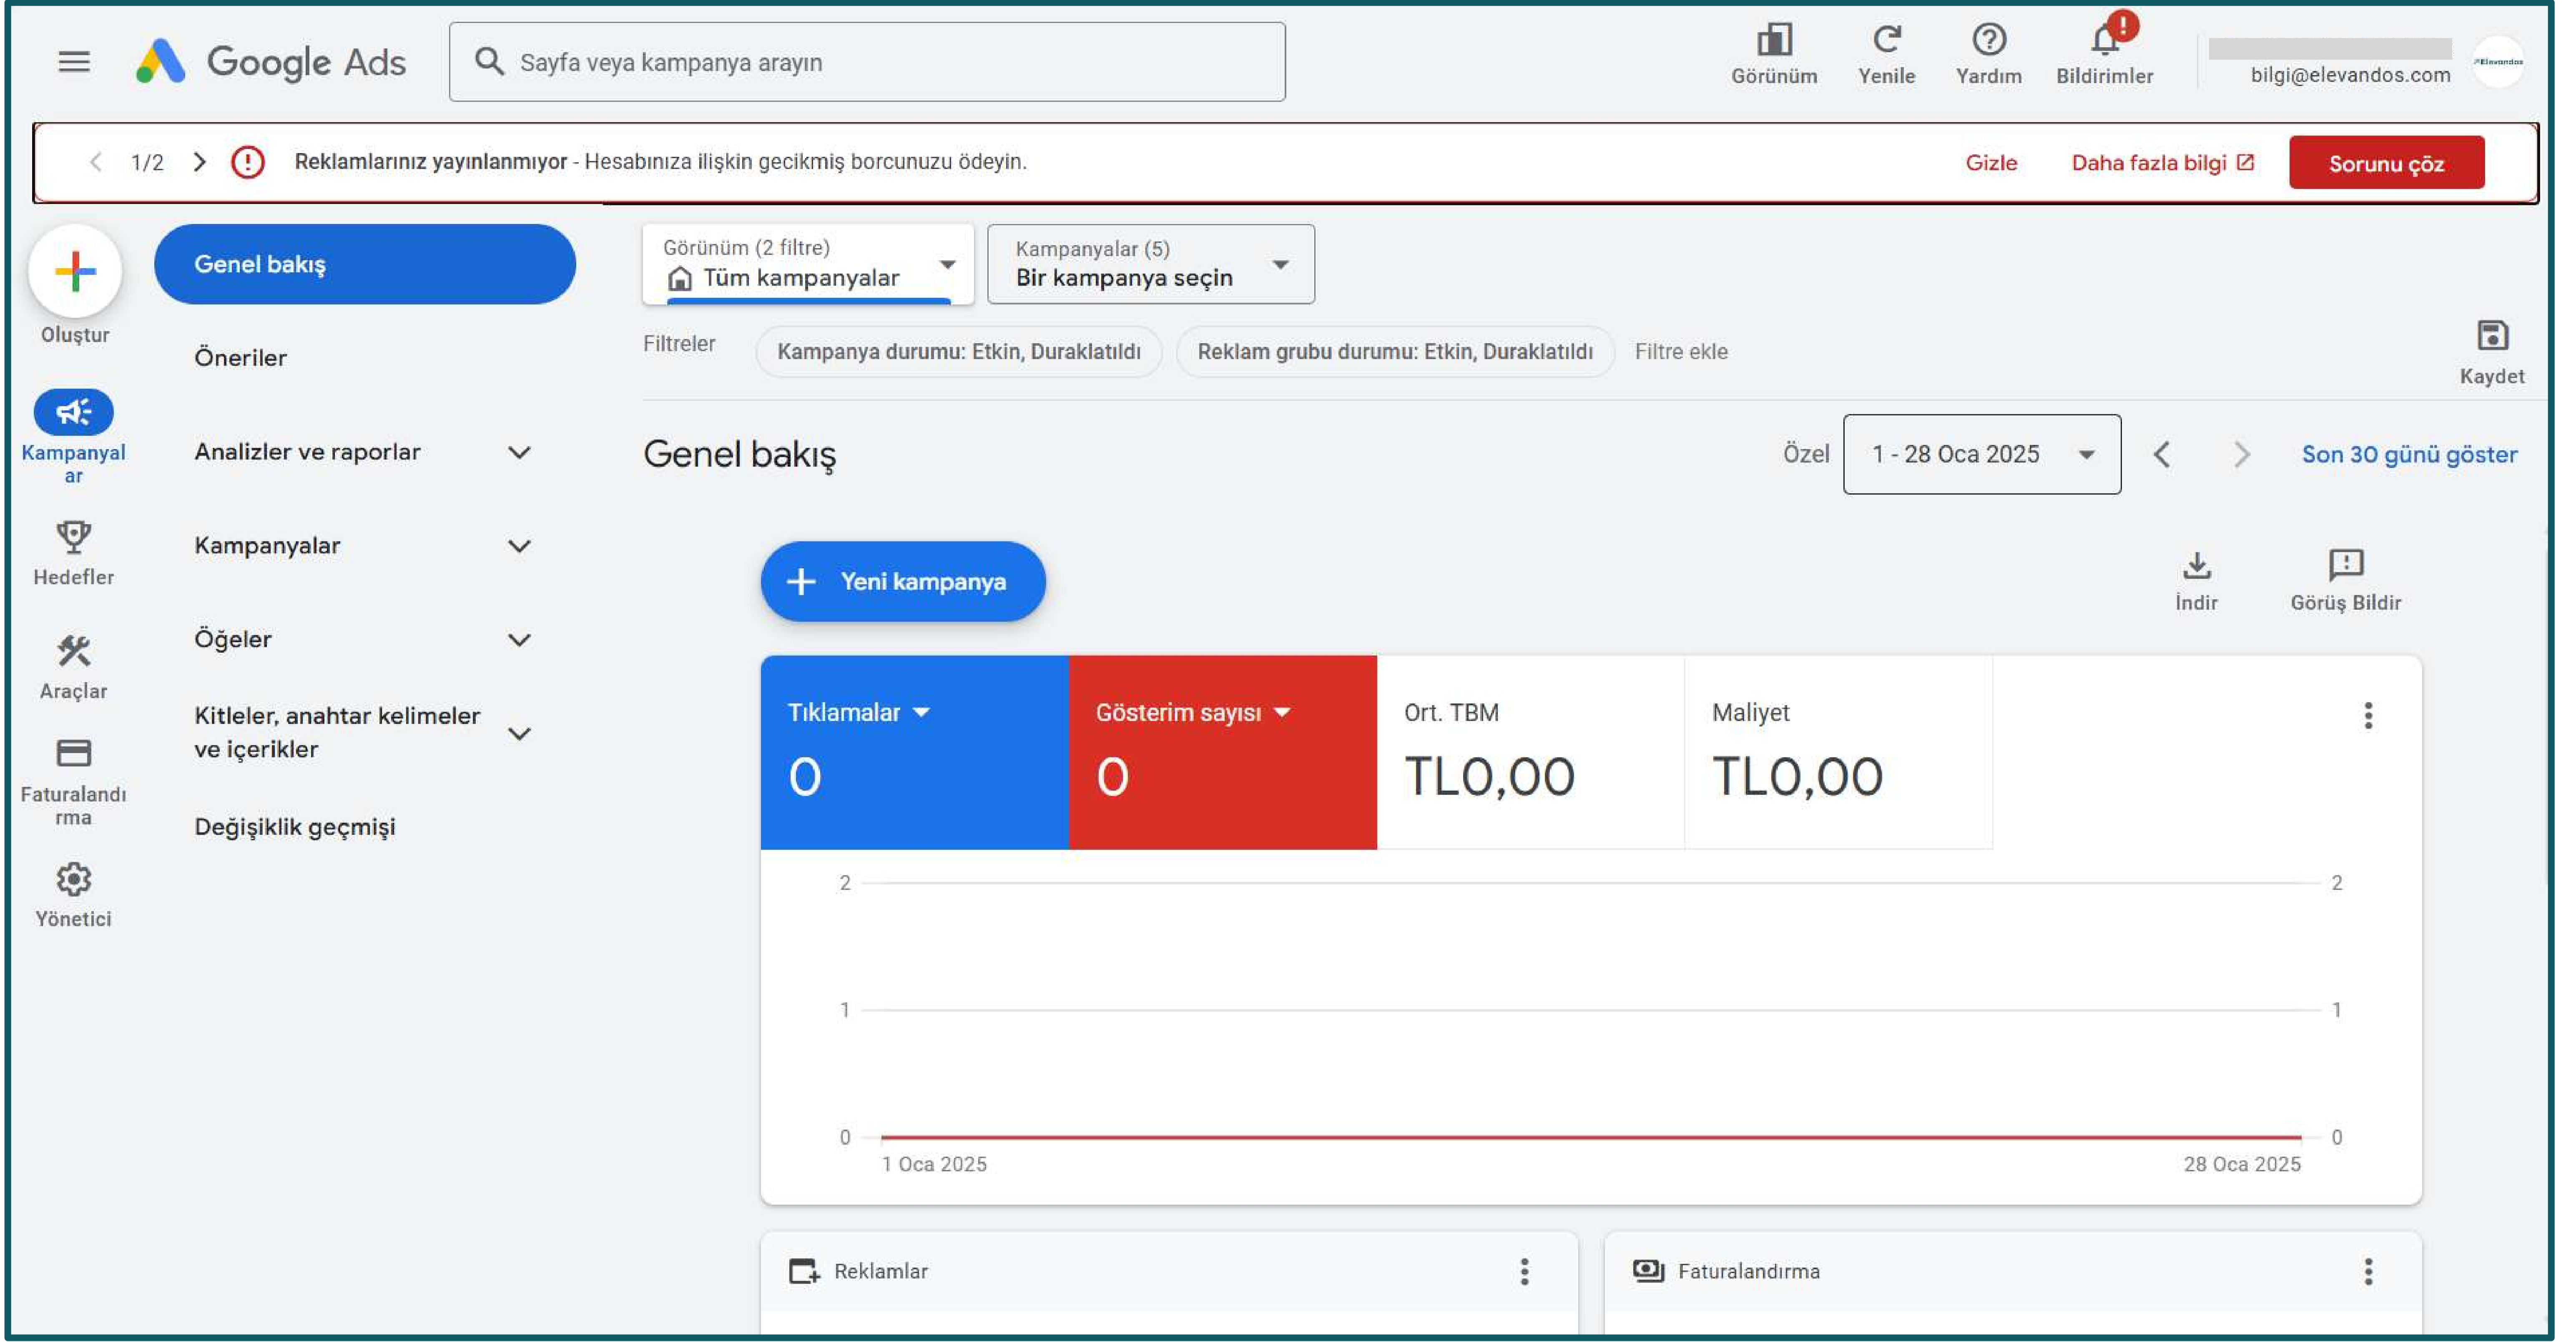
Google Ads

Sayfa veya kampanya arayın

Görünüm Yenile Yardım Bildirimler

bilgi@elevandos.com

1/2 Reklamlarınız yayınlanmıyor - Hesabınıza ilişkin gecikmiş borcunuzu ödeyin. Gizle Daha fazla bilgi Sorunu çöz

Oluştur

Kampanyalar

Hedefler

Araçlar

Faturalandırma

Yönetici

Genel bakış

Öneriler

Analizler ve raporlar

Kampanyalar

Öğeler

Kitleler, anahtar kelimeler ve içerikler

Değişiklik geçmişi

Görünüm (2 filtre)
Tüm kampanyalar

Kampanyalar (5)
Bir kampanya seçin

Filtreler Kampanya durumu: Etkin, Duraklatıldı Reklam grubu durumu: Etkin, Duraklatıldı Filtre ekle

Kaydet

Genel bakış

Özel 1 - 28 Oca 2025 Son 30 günü göster

Yeni kampanya

İndir Görüş Bildir

| Tıklamalar | Gösterim sayısı | Ort. TBM | Maliyet |
|---|---|---|---|
| 0 | 0 | TL0,00 | TL0,00 |

2 2
1 1
0 0
1 Oca 2025 28 Oca 2025

Reklamlar

Faturalandırma